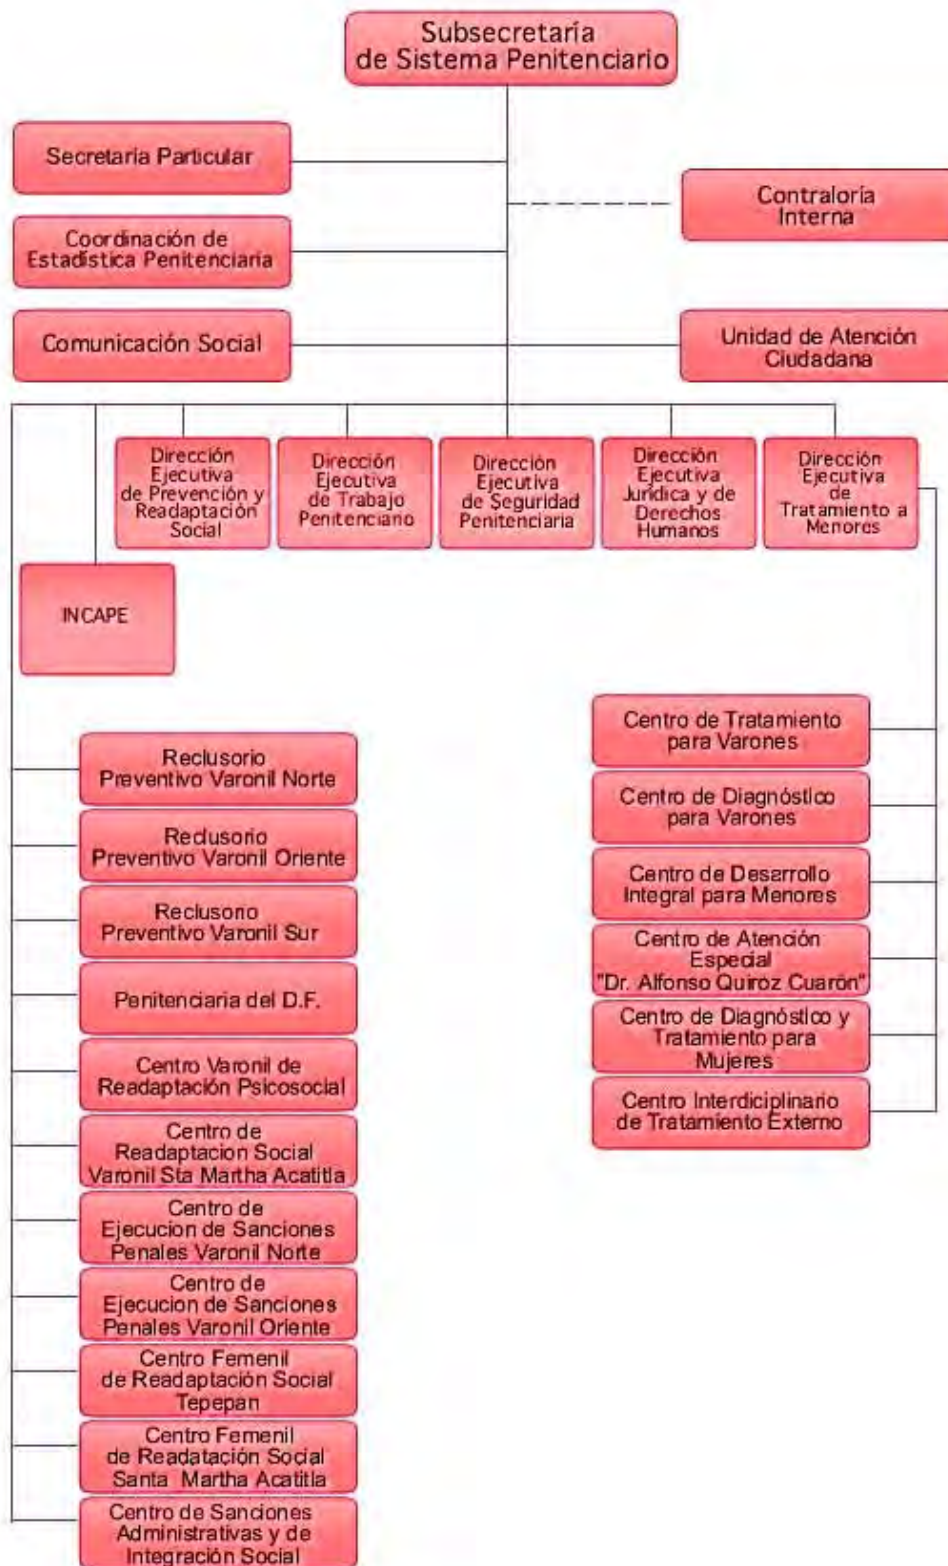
Subsecretaría de Sistema Penitenciario

Secretaria Particular

Contraloría Interna

Coordinación de Estadística Penitenciaria

Comunicación Social

Unidad de Atención Ciudadana

Dirección Ejecutiva de Prevención y Readaptación Social

Dirección Ejecutiva de Trabajo Penitenciario

Dirección Ejecutiva de Seguridad Penitenciaria

Dirección Ejecutiva Jurídica y de Derechos Humanos

Dirección Ejecutiva de Tratamiento a Menores

INCAPE

Centro de Tratamiento para Varones

Centro de Diagnóstico para Varones

Centro de Desarrollo Integral para Menores

Centro de Atención Especial "Dr. Alfonso Quiroz Cuarón"

Centro de Diagnóstico y Tratamiento para Mujeres

Centro Interdiciplinario de Tratamiento Externo

Reclusorio Preventivo Varonil Norte

Reclusorio Preventivo Varonil Oriente

Reclusorio Preventivo Varonil Sur

Penitenciaria del D.F.

Centro Varonil de Readaptación Psicosocial

Centro de Readaptacion Social Varonil Sta Martha Acatitla

Centro de Ejecucion de Sanciones Penales Varonil Norte

Centro de Ejecucion de Sanciones Penales Varonil Oriente

Centro Femenil de Readaptación Social Tepepan

Centro Femenil de Readatación Social Santa Martha Acatitla

Centro de Sanciones Administrativas y de Integración Social